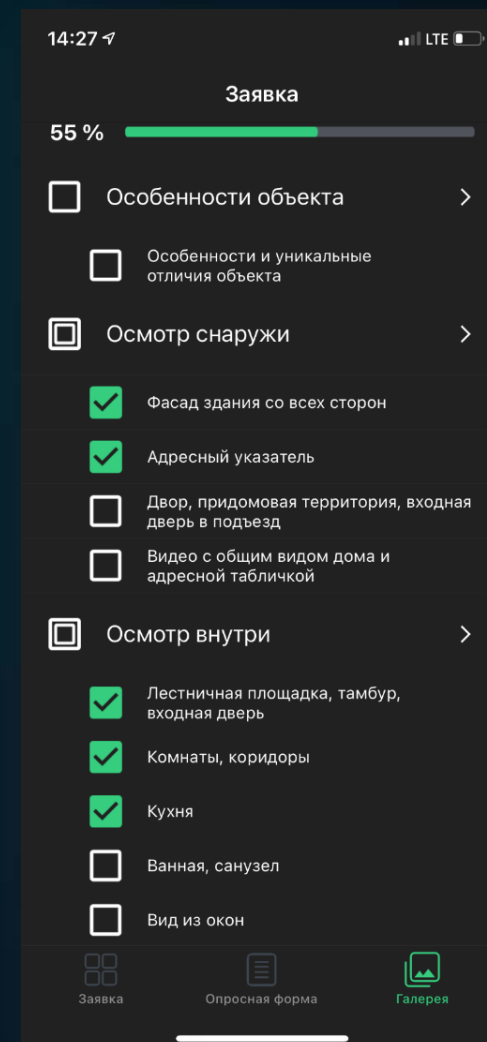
14:27

LTE

Заявка

55 %

Особенности объекта

Особенности и уникальные отличия объекта

Осмотр снаружи

Фасад здания со всех сторон

Адресный указатель

Двор, придомовая территория, входная дверь в подъезд

Видео с общим видом дома и адресной табличкой

Осмотр внутри

Лестничная площадка, тамбур, входная дверь

Комнаты, коридоры

Кухня

Ванная, санузел

Вид из окон

Заявка

Опросная форма

Галерея